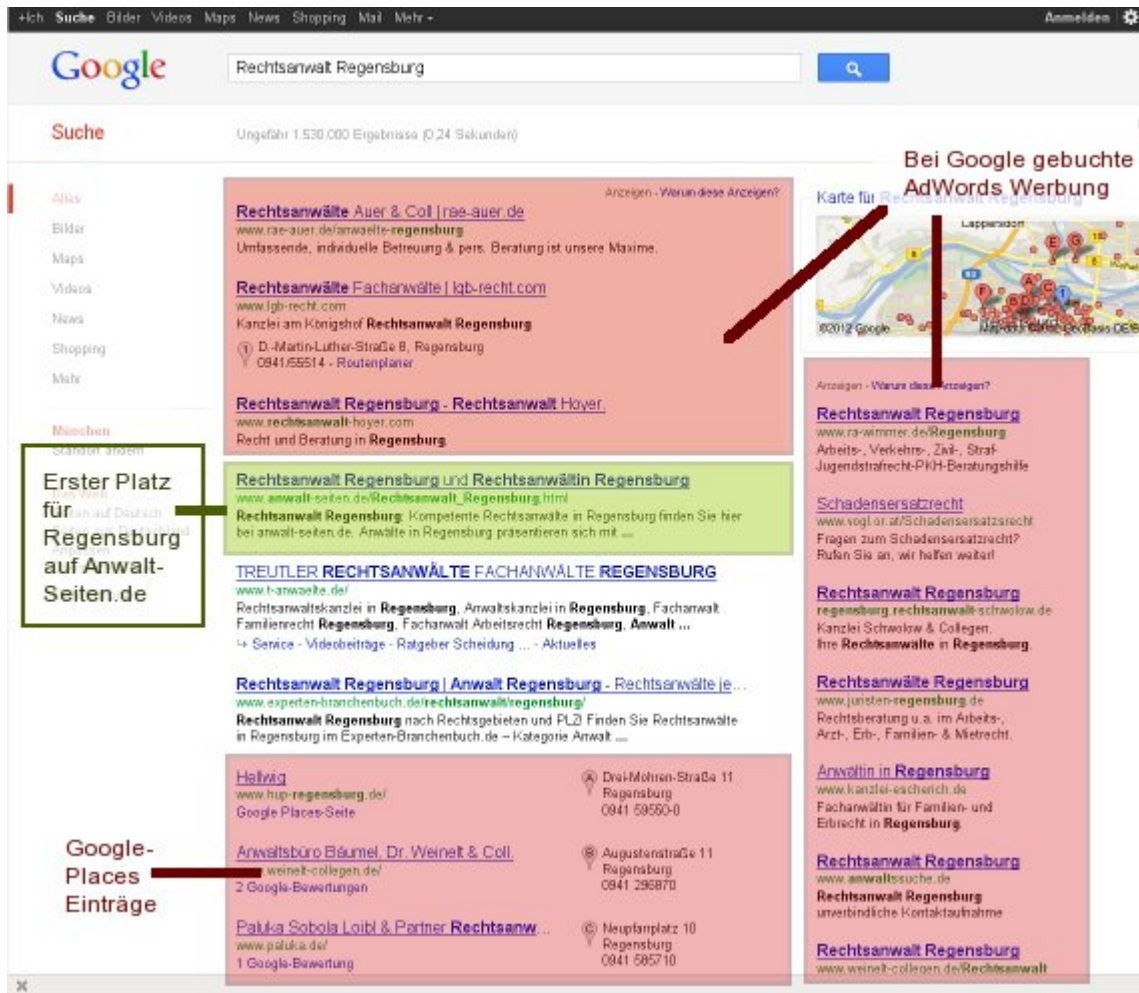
+Ich Suche Bilder Videos Maps News Shopping Mail Mehr

Anmelden

Google

Rechtsanwalt Regensburg

Suche

Ungefähr 1.530.000 Ergebnisse (0,24 Sekunden)

Bei Google gebuchte AdWords Werbung

Alles
Bilder
Maps
Videos
News
Shopping
Mehr

München
Standort ändern

Das Web
Seiten auf Deutsch
Seiten aus Deutschland
Anpassen

Anzeigen - Warum diese Anzeigen?

Rechtsanwälte Auer & Coll | rae-auer.de
www.rae-auer.de/anwaelte-regensburg
Umfassende, individuelle Betreuung & pers. Beratung ist unsere Maxime.

Rechtsanwälte Fachanwälte | lgb-recht.com
www.lgb-recht.com
Kanzlei am Königshof Rechtsanwalt Regensburg
D.-Martin-Luther-Straße 8, Regensburg
0941/55514 - Routenplaner

Rechtsanwalt Regensburg - Rechtsanwalt Hoyer.
www.rechtsanwalt-hoyer.com
Recht und Beratung in Regensburg.

Erster Platz für Regensburg auf Anwalt-Seiten.de

Rechtsanwalt Regensburg und Rechtsanwältin Regensburg
www.anwalt-seiten.de/Rechtsanwalt_Regensburg.html
Rechtsanwalt Regensburg: Kompetente Rechtsanwälte in Regensburg finden Sie hier bei anwalt-seiten.de. Anwälte in Regensburg präsentieren sich mit ...

TREUTLER RECHTSANWÄLTE FACHANWÄLTE REGENSBURG
www.t-anwaelte.de/
Rechtsanwaltskanzlei in Regensburg, Anwaltskanzlei in Regensburg, Fachanwalt Familienrecht Regensburg, Fachanwalt Arbeitsrecht Regensburg, Anwalt ...
Service - Videobeiträge - Ratgeber Scheidung ... - Aktuelles

Rechtsanwalt Regensburg | Anwalt Regensburg - Rechtsanwälte je...
www.experten-branchenbuch.de/rechtsanwalt/regensburg/
Rechtsanwalt Regensburg nach Rechtsgebieten und PLZ! Finden Sie Rechtsanwälte in Regensburg im Experten-Branchenbuch.de – Kategorie Anwalt ...

Hellwig
www.hup-regensburg.de/
Google Places-Seite
Drei-Mohren-Straße 11
Regensburg
0941 59550-0

Google-Places Einträge

Anwaltsbüro Bäumel, Dr. Weinelt & Coll.
www.weinelt-collegen.de/
2 Google-Bewertungen
Augustenstraße 11
Regensburg
0941 296870

Paluka Sobola Loibl & Partner Rechtsanw...
www.paluka.de/
1 Google-Bewertung
Neupfarrplatz 10
Regensburg
0941 585710

Karte für Rechtsanwalt Regensburg
Lappersdorf
©2012 Google

Anzeigen - Warum diese Anzeigen?

Rechtsanwalt Regensburg
www.ra-wimmer.de/Regensburg
Arbeits-, Verkehrs-, Zivil-, Straf-Jugendstrafrecht-PKH-Beratungshilfe

Schadensersatzrecht
www.vogl.or.at/Schadensersatzrecht
Fragen zum Schadensersatzrecht? Rufen Sie an, wir helfen weiter!

Rechtsanwalt Regensburg
regensburg.rechtsanwalt-schwolow.de
Kanzlei Schwolow & Collegen.
Ihre Rechtsanwälte in Regensburg.

Rechtsanwälte Regensburg
www.juristen-regensburg.de
Rechtsberatung u.a. im Arbeits-, Arzt-, Erb-, Familien- & Mietrecht.

Anwältin in Regensburg
www.kanzlei-escherich.de
Fachanwältin für Familien- und Erbrecht in Regensburg.

Rechtsanwalt Regensburg
www.anwaltssuche.de
Rechtsanwalt Regensburg
unverbindliche Kontaktaufnahme

Rechtsanwalt Regensburg
www.weinelt-collegen.de/Rechtsanwalt